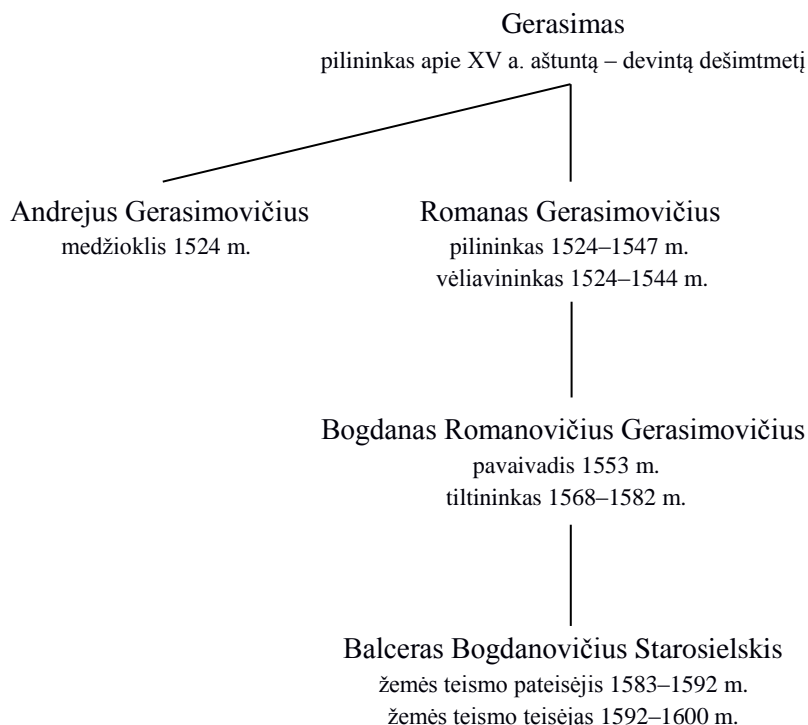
Gerasimas
pilininkas apie XV a. aštuntą – devintą dešimtmetį

Andrejus Gerasimovičius
medžioklis 1524 m.

Romanas Gerasimovičius
pilininkas 1524–1547 m.
vėliavininkas 1524–1544 m.

Bogdanas Romanovičius Gerasimovičius
pavaivadis 1553 m.
tiltininkas 1568–1582 m.

Balceras Bogdanovičius Starosielskis
žemės teismo pateisėjis 1583–1592 m.
žemės teismo teisėjas 1592–1600 m.